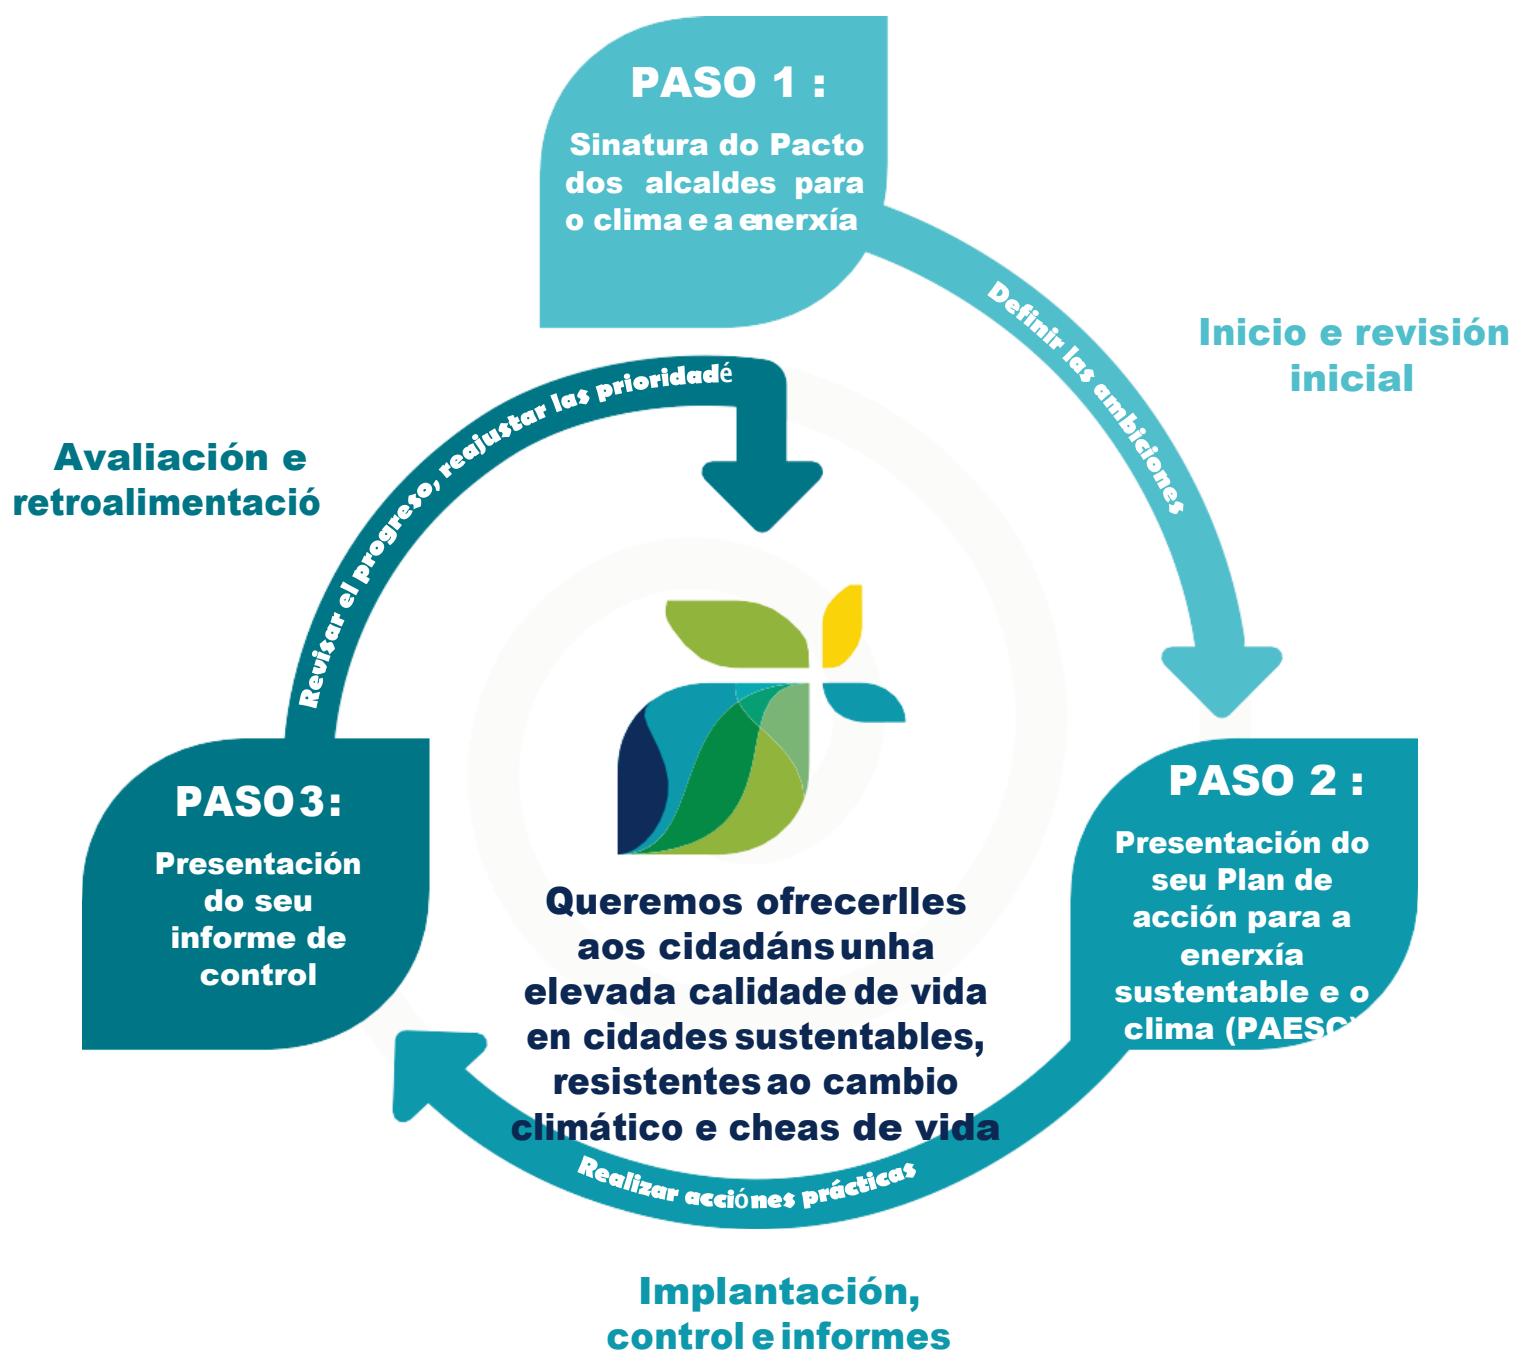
PASO 1 :

Sinatura do Pacto dos alcaldes para o clima e a enerxía

Definir las ambiciones

Inicio e revisión inicial

PASO 2 :

Presentación do seu Plan de acción para a enerxía sustentable e o clima (PAESC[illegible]

Realizar acciónes prácticas

Implantación, control e informes

PASO3:

Presentación do seu informe de control

Revisar el progreso, reajustar las prioridadé

Avaliación e retroalimentació

Queremos ofrecerlles aos cidadáns unha elevada calidade de vida en cidades sustentables, resistentes ao cambio climático e cheas de vida